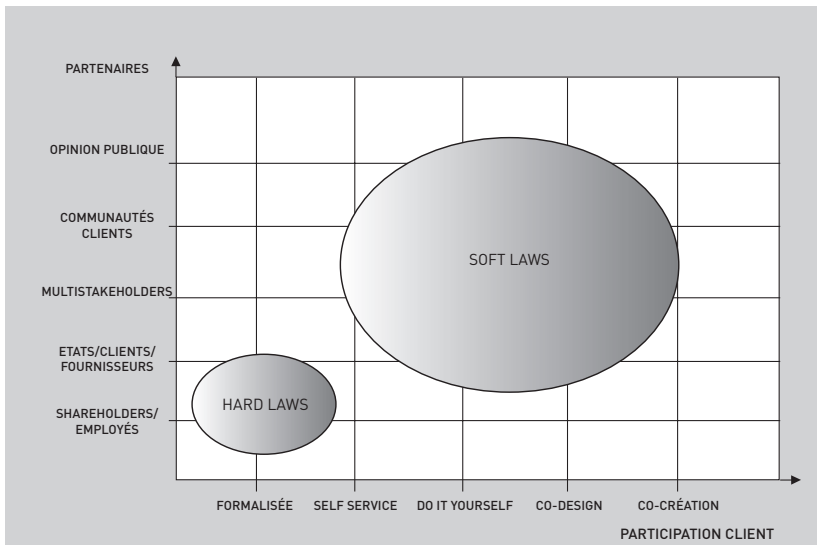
PARTENAIRES
OPINION PUBLIQUE
COMMUNAUTÉS CLIENTS
MULTISTAKEHOLDERS
ETATS/CLIENTS/ FOURNISSEURS
SHAREHOLDERS/ EMPLOYÉS

SOFT LAWS

HARD LAWS

FORMALISÉE
SELF SERVICE
DO IT YOURSELF
CO-DESIGN
CO-CRÉATION

PARTICIPATION CLIENT